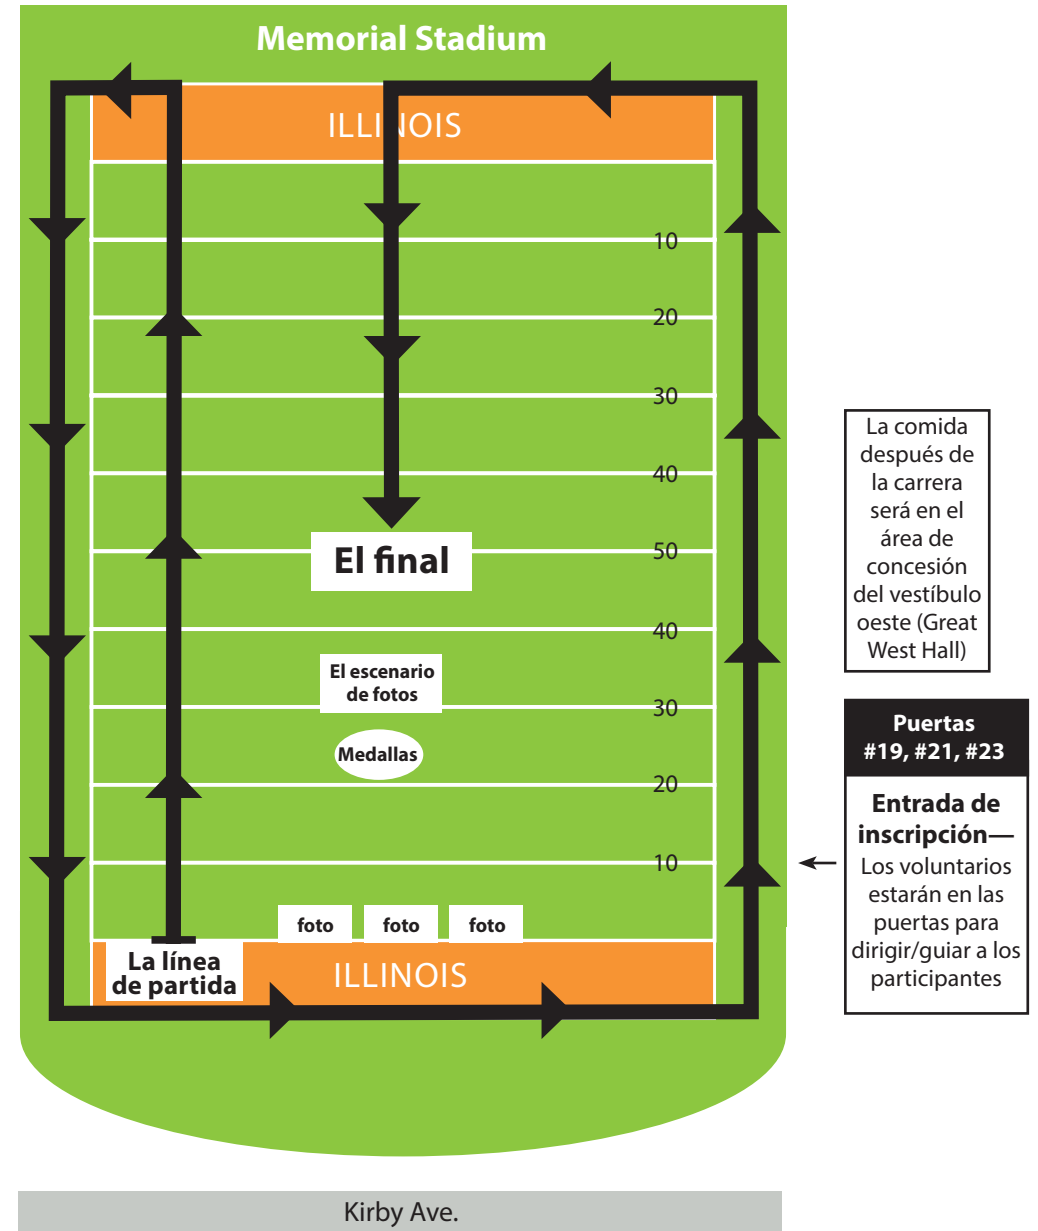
Memorial Stadium

ILLINOIS

10

20

30

40

50

40

30

20

10

El final

El escenario de fotos

Medallas

foto

foto

foto

La línea de partida

ILLINOIS

La comida después de la carrera será en el área de concesión del vestíbulo oeste (Great West Hall)

Puertas #19, #21, #23

Entrada de inscripción—

Los voluntarios estarán en las puertas para dirigir/guiar a los participantes

Kirby Ave.